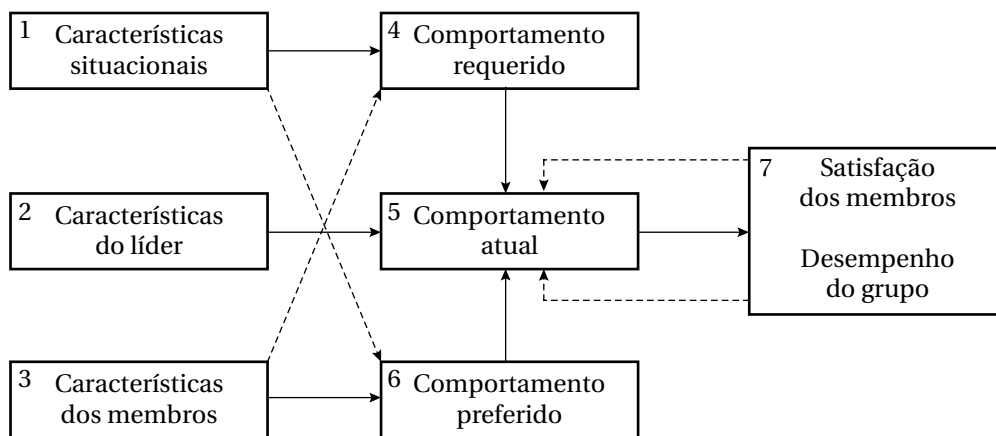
1 Características situacionais

4 Comportamento requerido

7 Satisfação dos membros

Desempenho do grupo

2 Características do líder

5 Comportamento atual

3 Características dos membros

6 Comportamento preferido